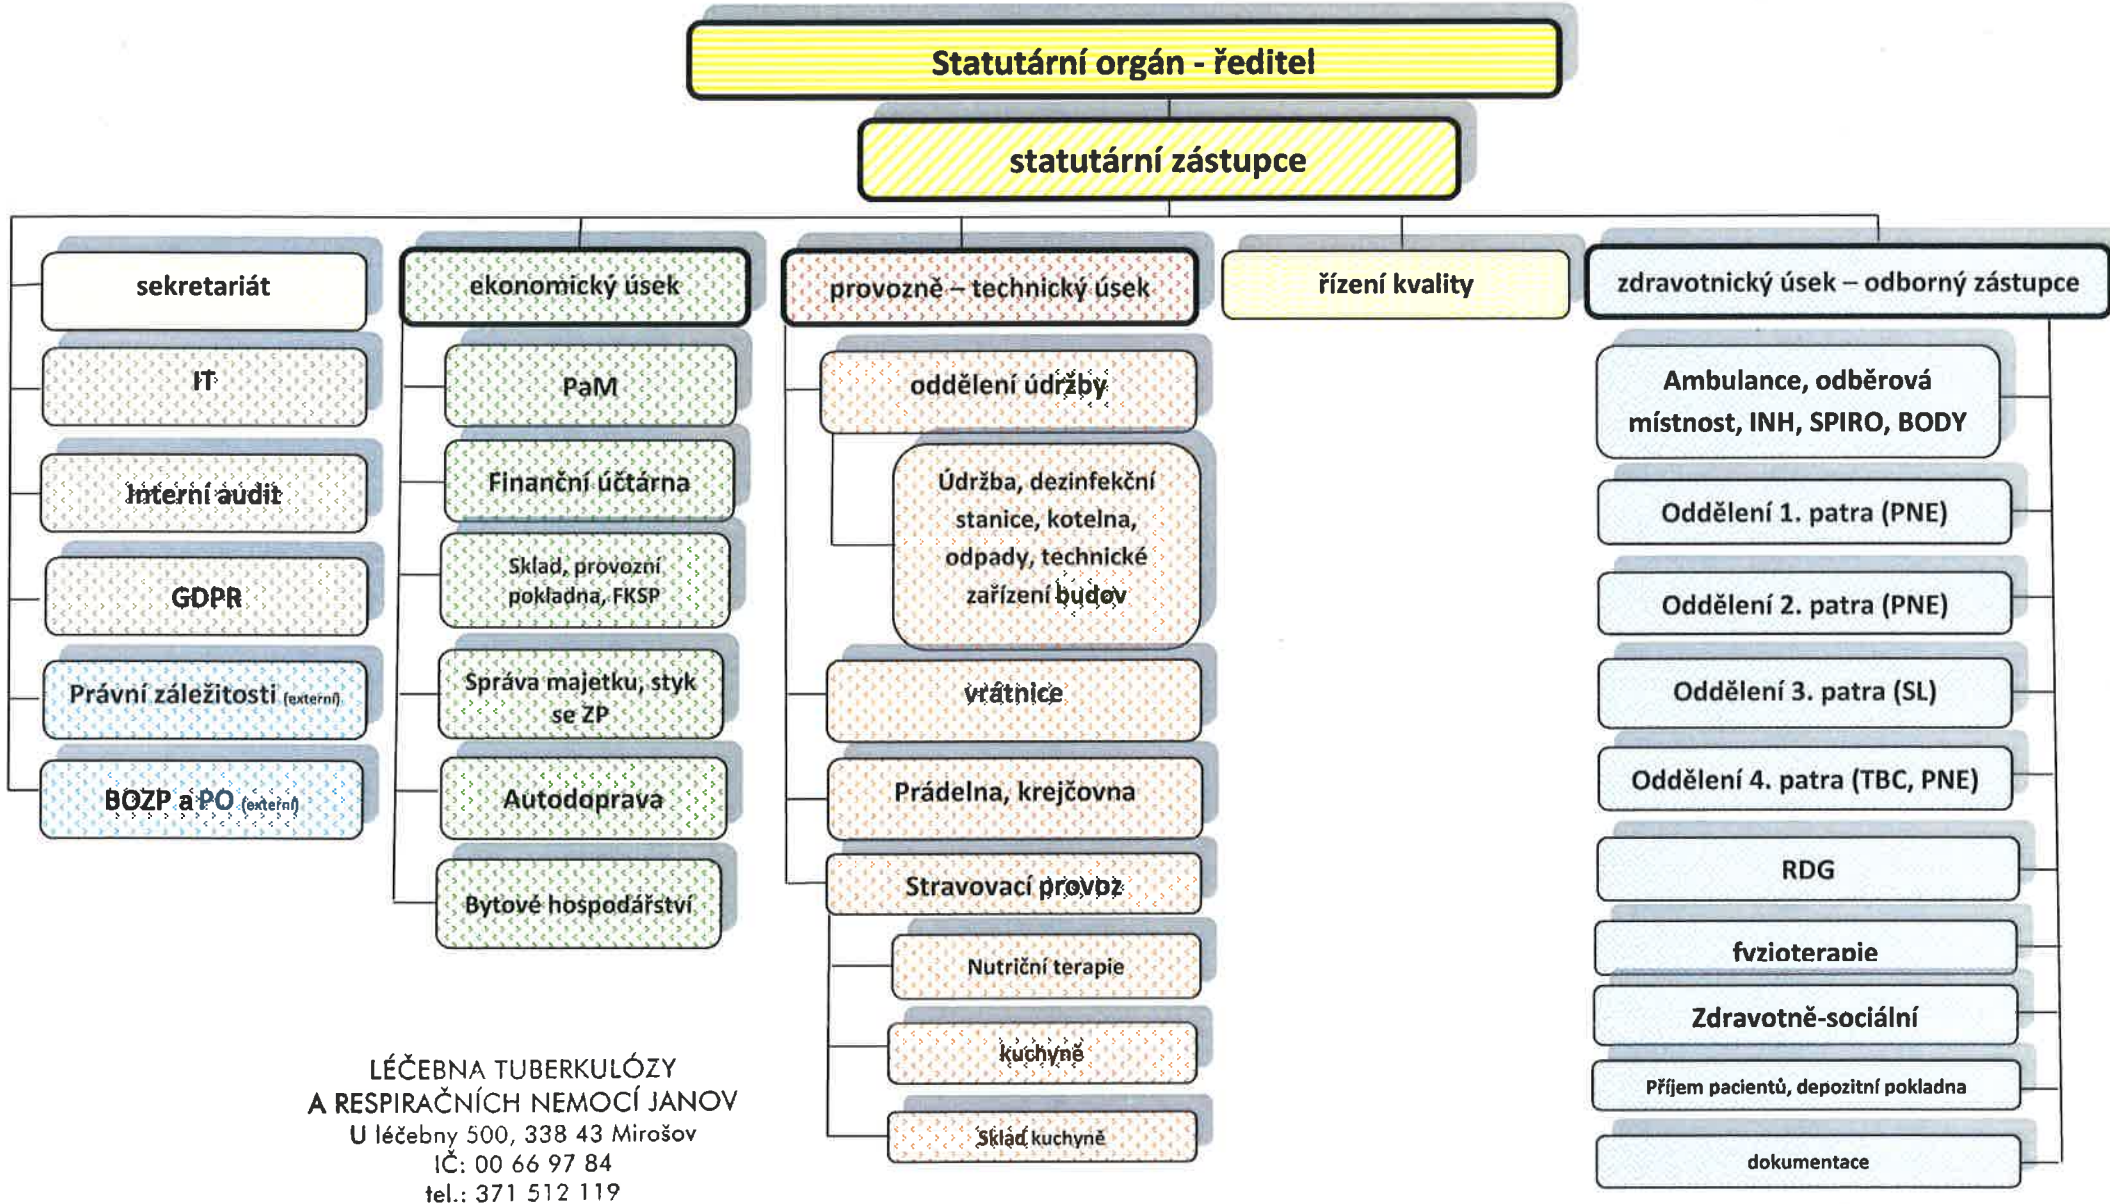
Statutární orgán - ředitel

statutární zástupce

sekretariát

IT

Interní audit

GDPR

Právní záležitosti (externí)

BOZP a PO (externí)

ekonomický úsek

PaM

Finanční účtárna

Sklad, provozní pokladna, FKSP

Správa majetku, styk se ZP

Autodoprava

Bytové hospodářství

provozně – technický úsek

oddělení údržby

Údržba, dezinfekční stanice, kotelna, odpady, technické zařízení budov

vrátnice

Prádelna, krejčovna

Stravovací provoz

Nutriční terapie

kuchyně

Sklad kuchyně

řízení kvality

zdravotnický úsek – odborný zástupce

Ambulance, odběrová místnost, INH, SPIRO, BODY

Oddělení 1. patra (PNE)

Oddělení 2. patra (PNE)

Oddělení 3. patra (SL)

Oddělení 4. patra (TBC, PNE)

RDG

fyzioterapie

Zdravotně-sociální

Příjem pacientů, depozitní pokladna

dokumentace

LÉČEBNA TUBERKULÓZY
A RESPIRAČNÍCH NEMOCÍ JANOV
U léčebny 500, 338 43 Mirošov
IČ: 00 66 97 84
tel.: 371 512 119